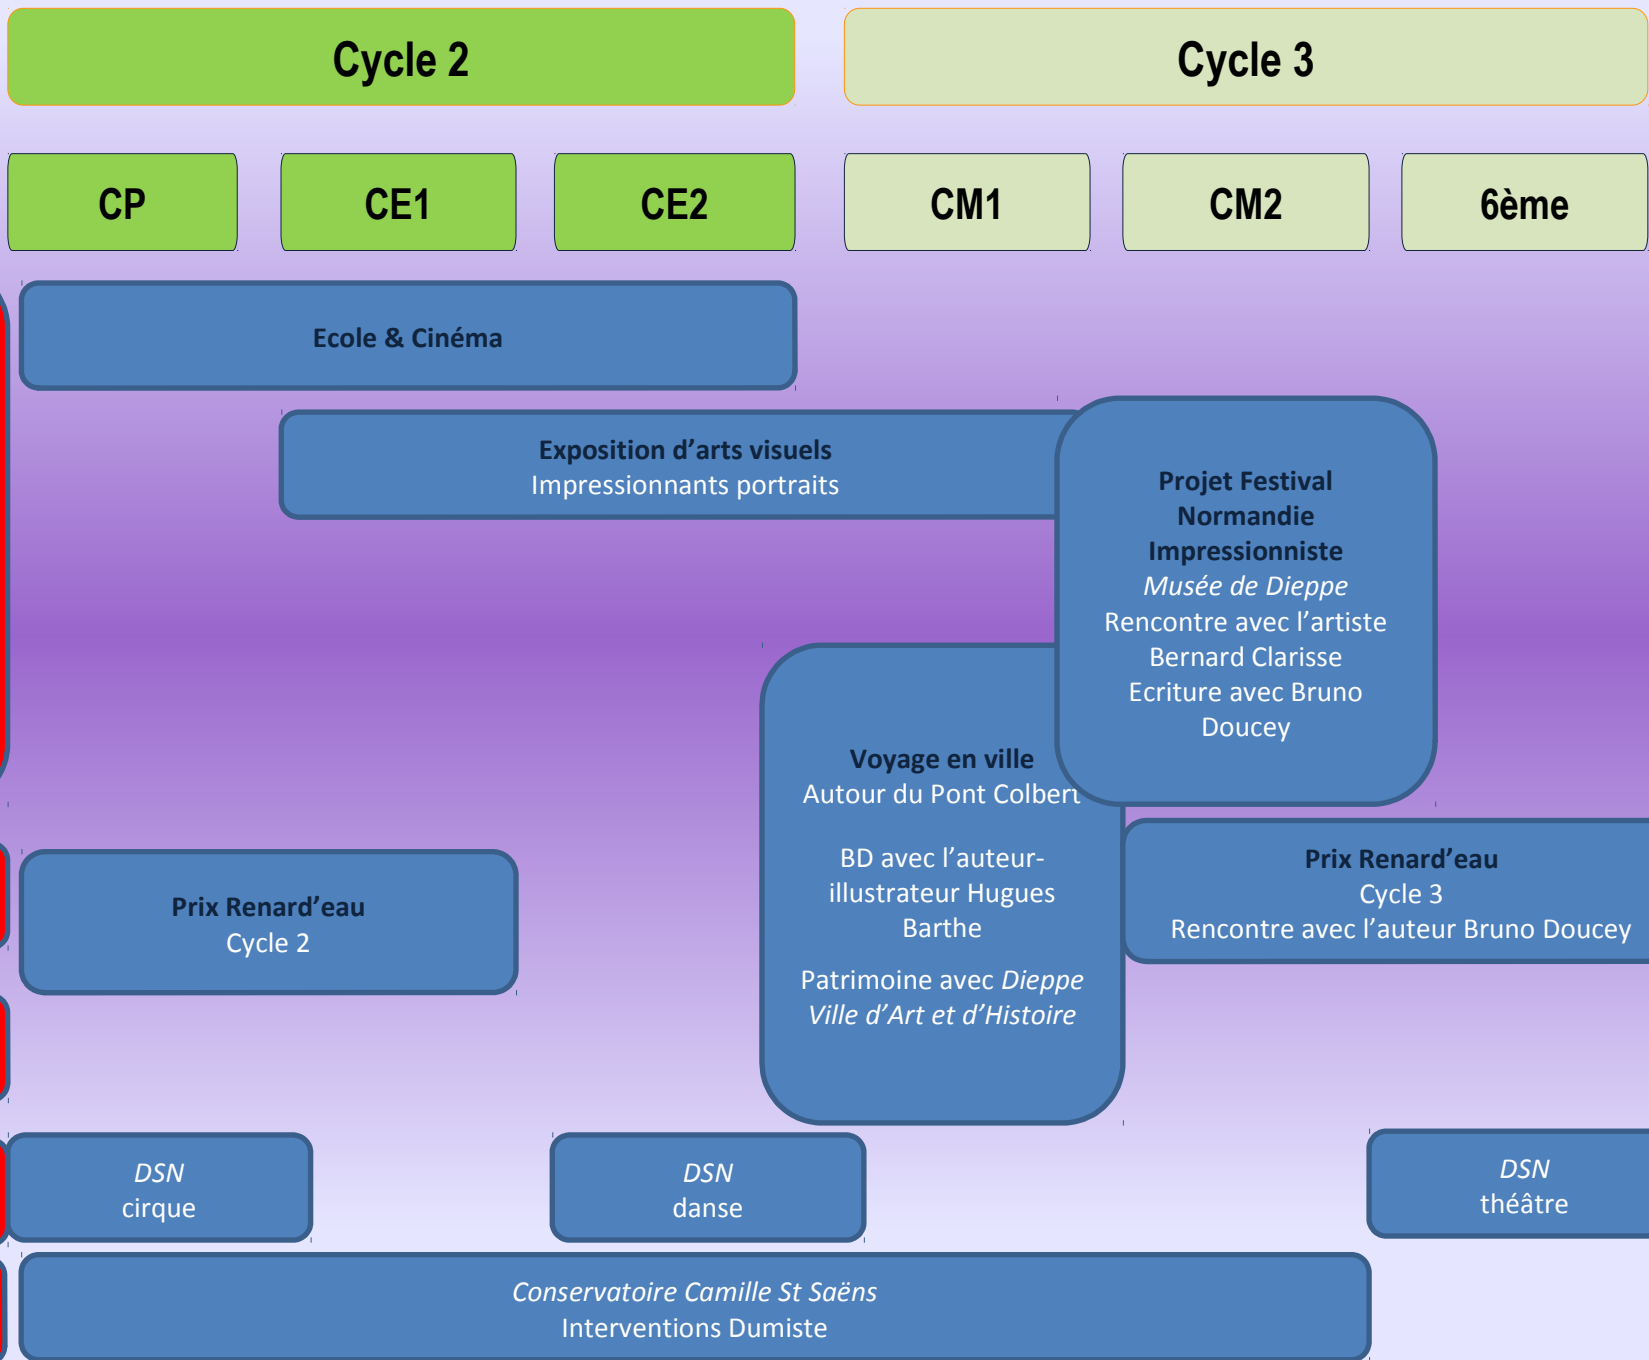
Cycle 2

Cycle 3

CP

CE1

CE2

CM1

CM2

6ème

Ecole & Cinéma

Exposition d'arts visuels
Impressionnants portraits

Projet Festival Normandie Impressionniste
*Musée de Dieppe*
Rencontre avec l'artiste Bernard Clarisse
Ecriture avec Bruno Doucey

Voyage en ville
Autour du Pont Colbert

BD avec l'auteur-illustrateur Hugues Barthe

Patrimoine avec *Dieppe Ville d'Art et d'Histoire*

Prix Renard'eau
Cycle 2

Prix Renard'eau
Cycle 3
Rencontre avec l'auteur Bruno Doucey

*DSN*
cirque

*DSN*
danse

*DSN*
théâtre

*Conservatoire Camille St Saëns*
Interventions Dumiste